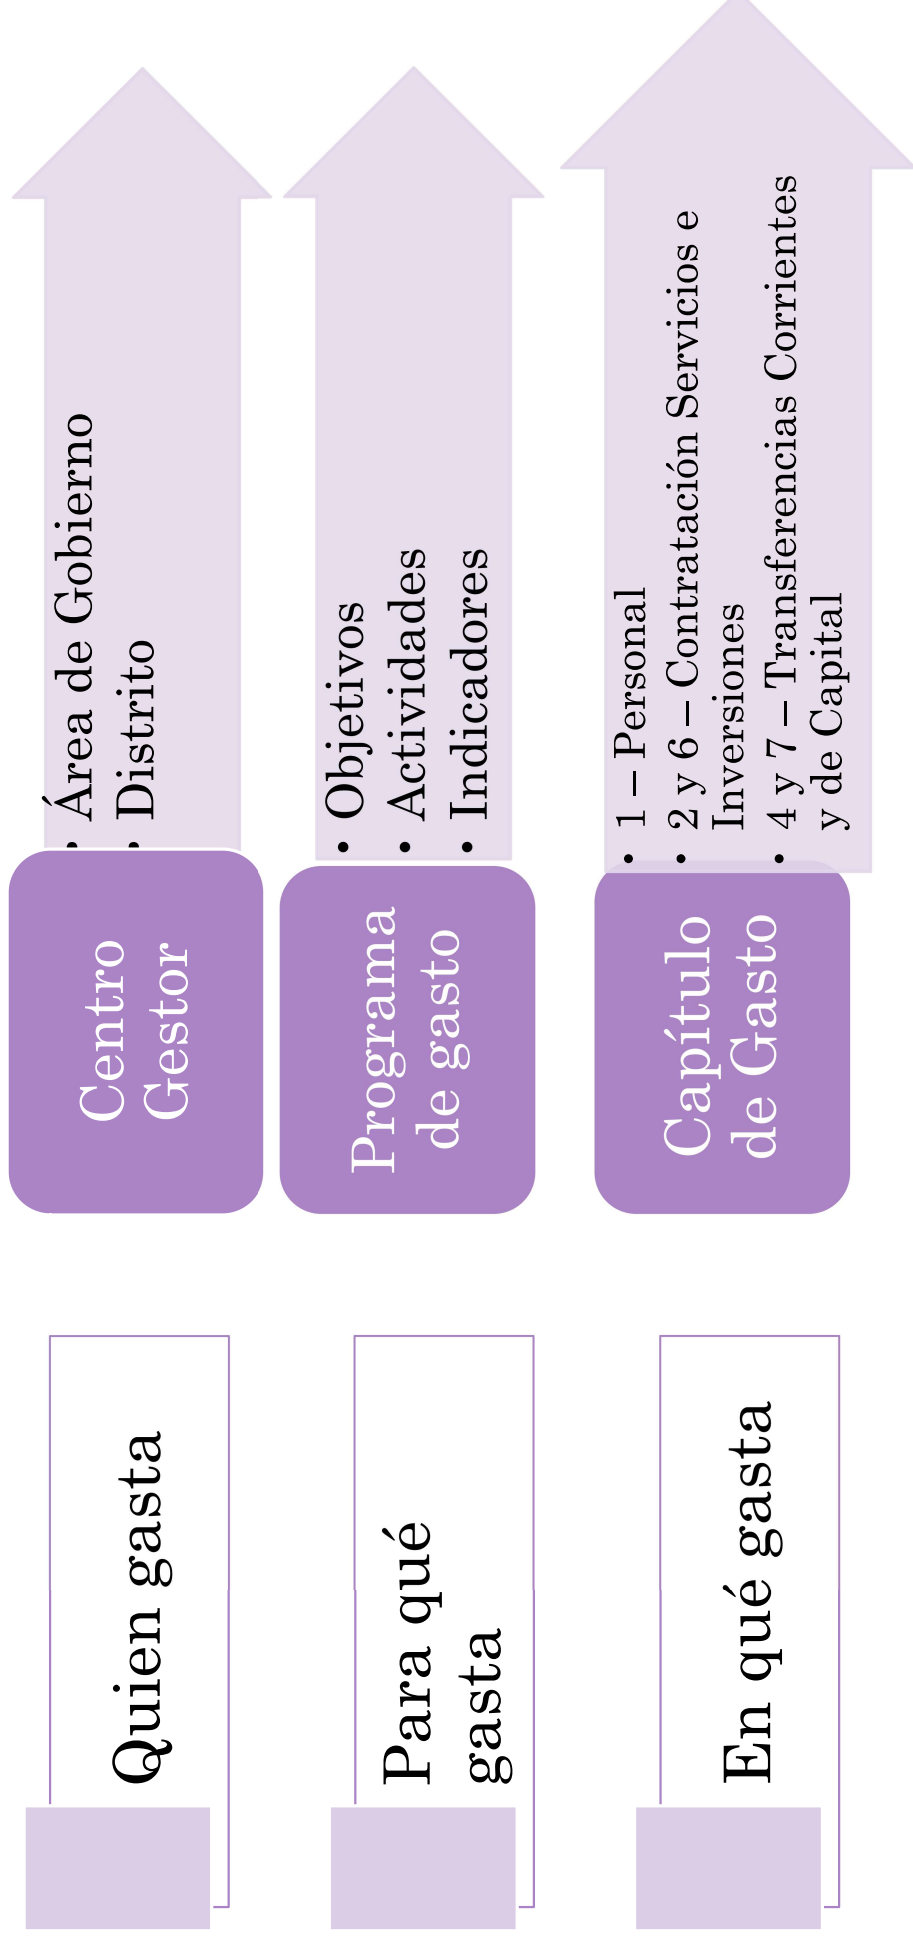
Quien gasta

Centro Gestor

- Área de Gobierno
- Distrito

Para qué gasta

Programa de gasto

- Objetivos
- Actividades
- Indicadores

En qué gasta

Capítulo de Gasto

- 1 – Personal
- 2 y 6 – Contratación Servicios e Inversiones
- 4 y 7 – Transferencias Corrientes y de Capital